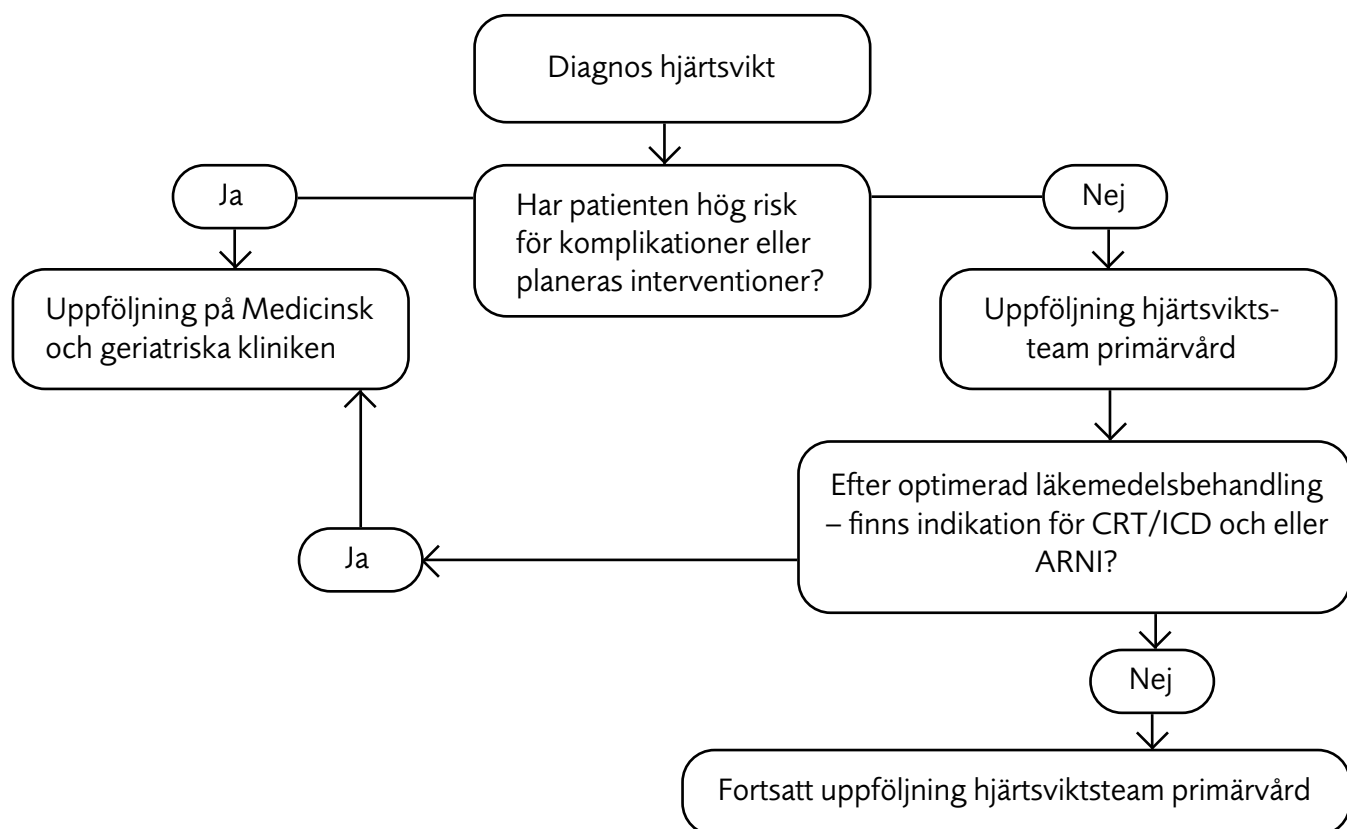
Diagnos hjärtsvikt

Ja

Har patienten hög risk för komplikationer eller planeras interventioner?

Nej

Uppföljning på Medicinsk och geriatriska kliniken

Uppföljning hjärtsvikts-team primärvård

Efter optimerad läkemedelsbehandling – finns indikation för CRT/ICD och eller ARNI?

Ja

Nej

Fortsatt uppföljning hjärtsviktsteam primärvård